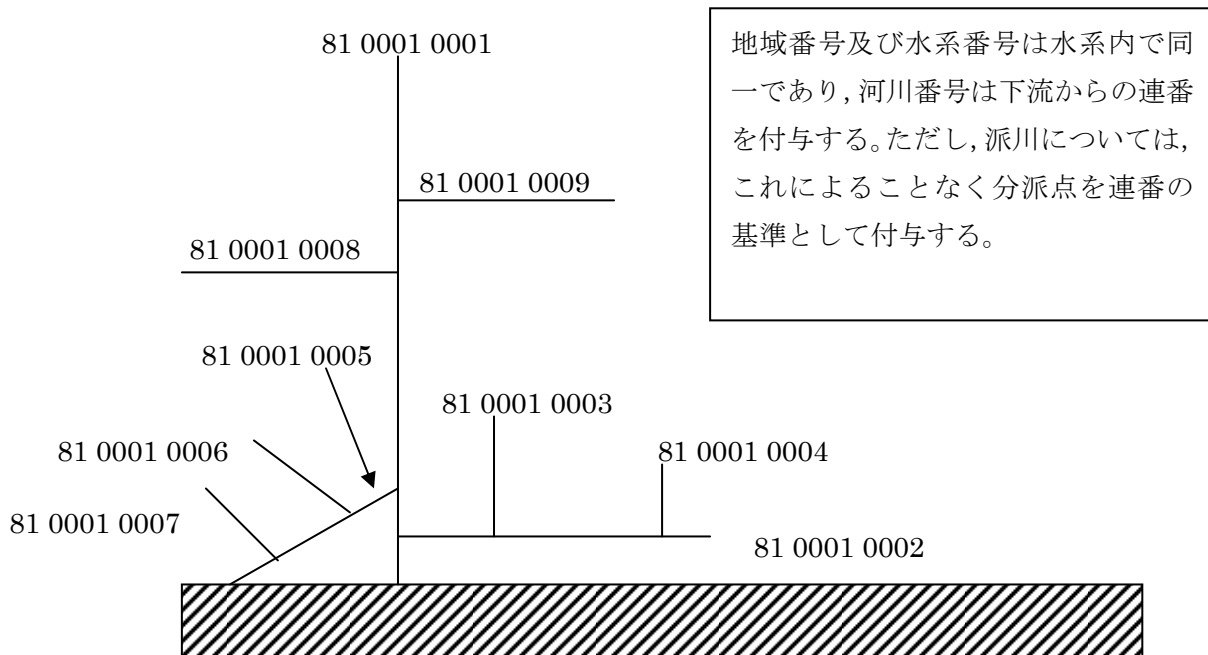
81 0001 0001

地域番号及び水系番号は水系内で同一であり,河川番号は下流からの連番を付与する。ただし,派川については,これによることなく分派点を連番の基準として付与する。

81 0001 0009

81 0001 0008

81 0001 0005

81 0001 0003

81 0001 0006

81 0001 0004

81 0001 0007

81 0001 0002